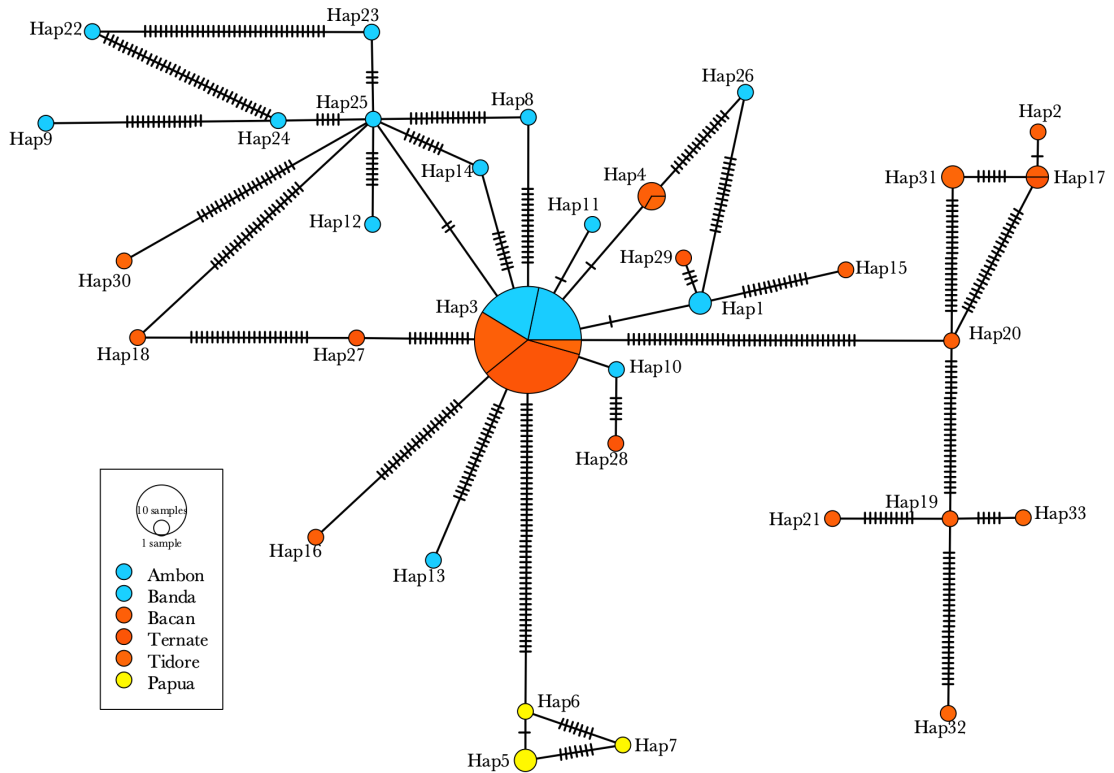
Hap22
Hap23
Hap25
Hap8
Hap26
Hap2
Hap9
Hap24
Hap14
Hap4
Hap31
Hap17
Hap11
Hap12
Hap29
Hap15
Hap30
Hap3
Hap1
Hap18
Hap27
Hap20
Hap10
Hap28
10 samples
1 sample
Ambon
Banda
Bacan
Ternate
Tidore
Papua
Hap19
Hap21
Hap33
Hap16
Hap13
Hap6
Hap7
Hap5
Hap32